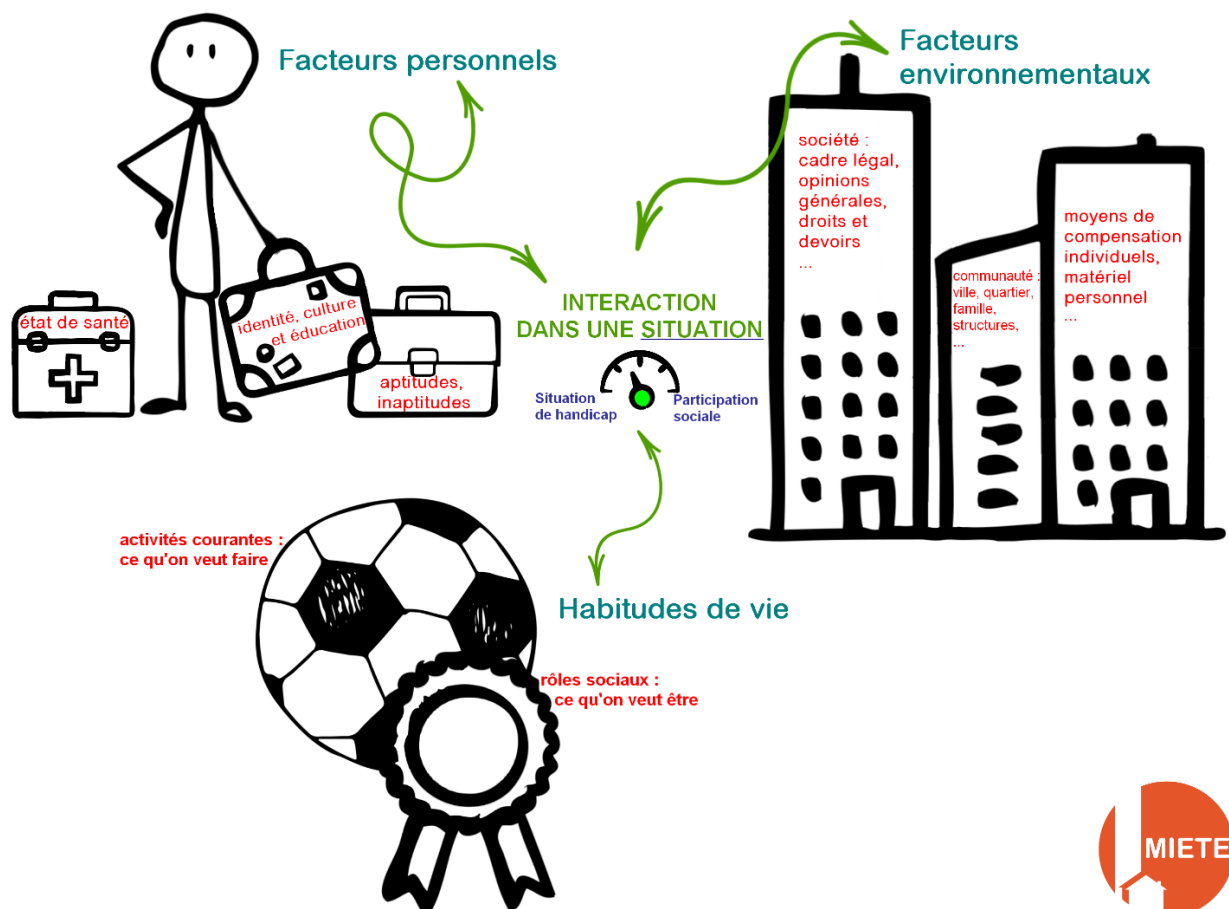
Facteurs personnels

Facteurs environnementaux

état de santé

identité, culture et éducation

aptitudes, inaptitudes

société : cadre légal, opinions générales, droits et devoirs ...

communauté : ville, quartier, famille, structures, ...

moyens de compensation individuels, matériel personnel ...

INTERACTION DANS UNE SITUATION

Situation de handicap

Participation sociale

activités courantes : ce qu'on veut faire

Habitudes de vie

rôles sociaux : ce qu'on veut être

MIETE